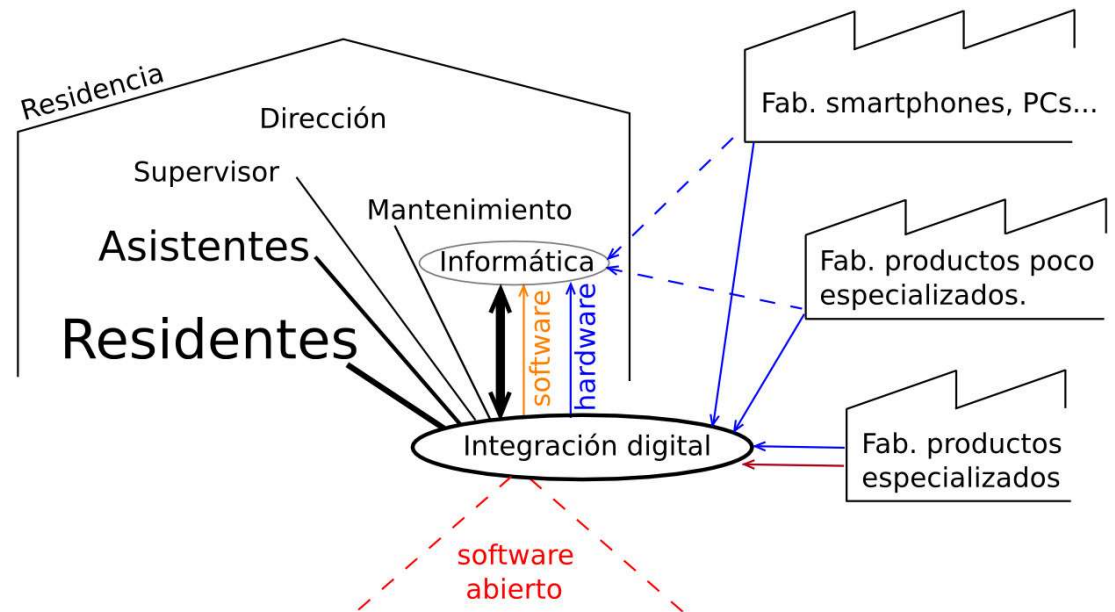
Residencia

Dirección

Supervisor

Mantenimiento

Asistentes

Residentes

Informática

software

hardware

Integración digital

software abierto

Fab. smartphones, PCs...

Fab. productos poco especializados.

Fab. productos especializados